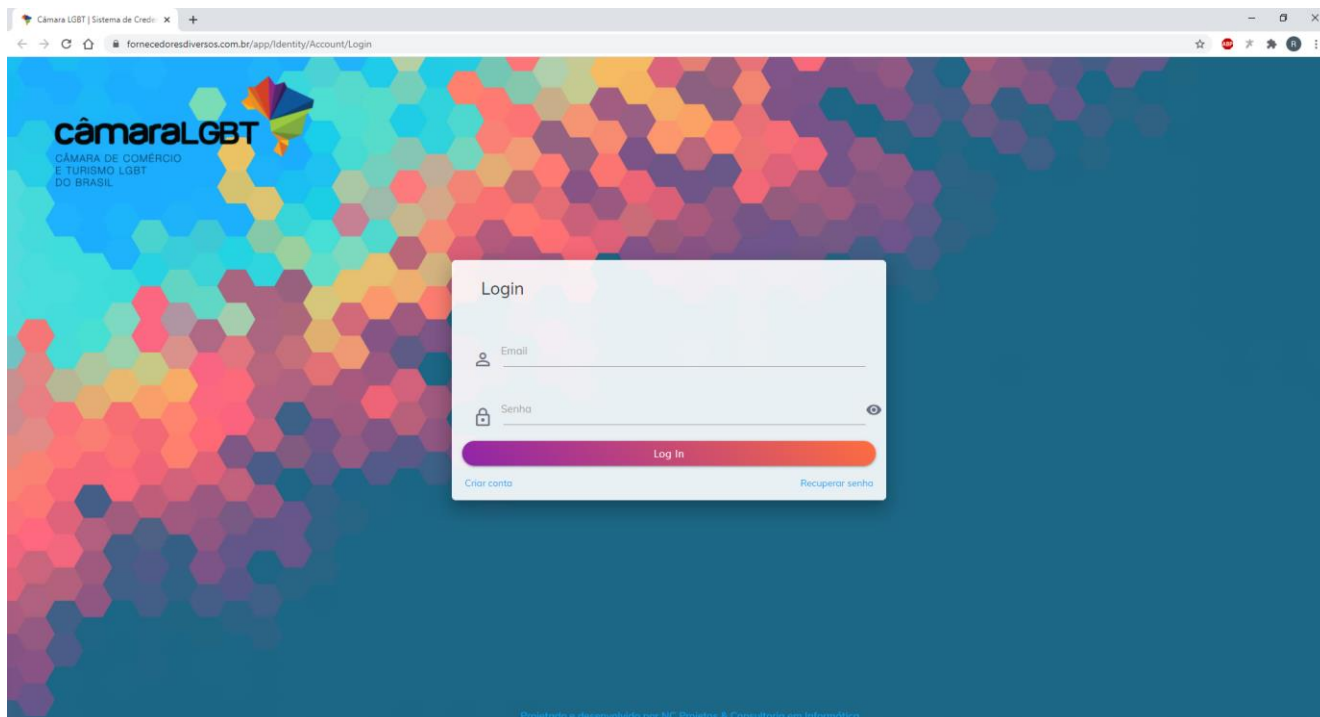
Câmara LGBT | Sistema de Crede ×

fornecedoresdiversos.com.br/app/Identity/Account/Login

câmaraLGBT
CÂMARA DE COMÉRCIO
E TURISMO LGBT
DO BRASIL

Login

Email

Senha

Log In

Criar conta

Recuperar senha

Projetado e desenvolvido por NC Projetos & Consultoria em Informática